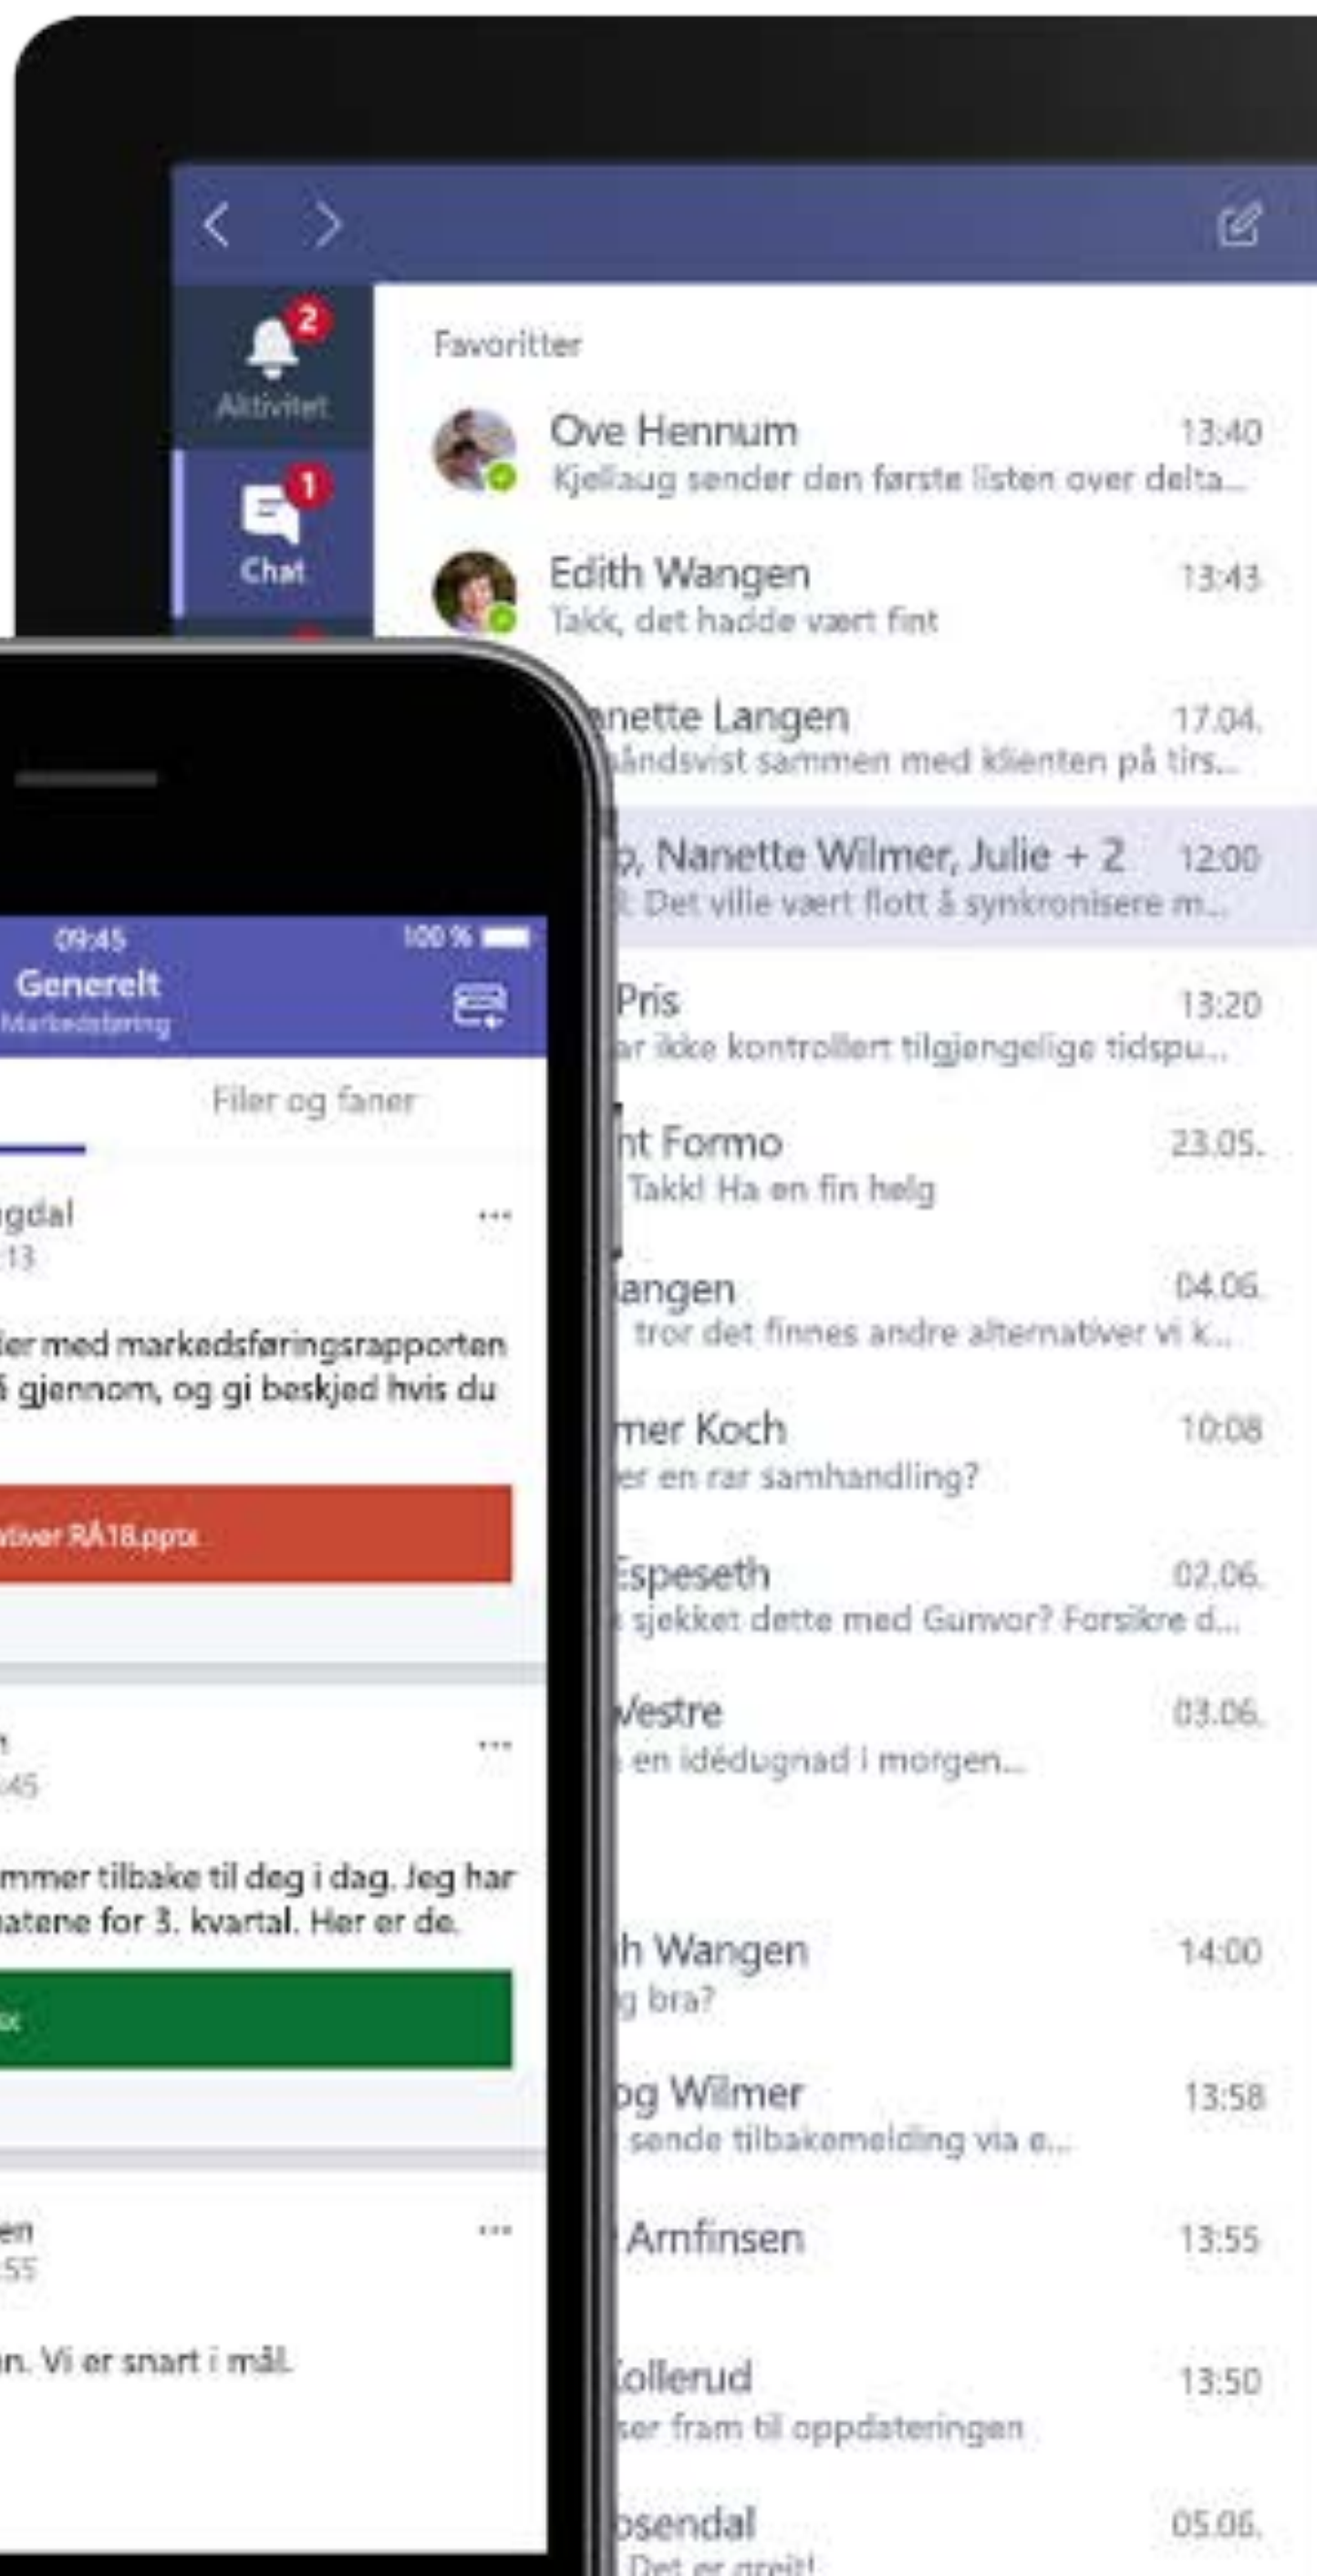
2
Aktivitet
1
Chat

Favoritter

Ove Hennum 13:40
Kjellaug sender den første listen over delta...

Edith Wangen 13:43
Takk, det hadde vært fint

nette Langen 17.04.
åndsvist sammen med klienten på tirs...

, Nanette Wilmer, Julie + 2 12:00
: Det ville vært flott å synkronisere m...

Pris 13:20
ar ikke kontrollert tilgjengelige tidspu...

nt Formo 23.05.
Takk! Ha en fin helg

angen 04.06.
tror det finnes andre alternativer vi k...

mer Koch 10:08
er en rar samhandling?

Espeseth 02.06.
sjekket dette med Gunvor? Forsikre d...

Vestre 03.06.
en idédugnad i morgen...

h Wangen 14:00
g bra?

og Wilmer 13:58
sende tilbakemelding via e...

Arnfinsen 13:55

Kollerud 13:50
ser fram til oppdateringen

osendal 05.06.
Det er greit!

09:45 100 %
Generelt
Markedsføring

Filer og faner

gdal
13

ler med markedsføringsrapporten
å gjennom, og gi beskjed hvis du

tiver RÅ18.pptx

45

mmer tilbake til deg i dag. Jeg har
atene for 3. kvartal. Her er de.

x

en
55

n. Vi er snart i mål.